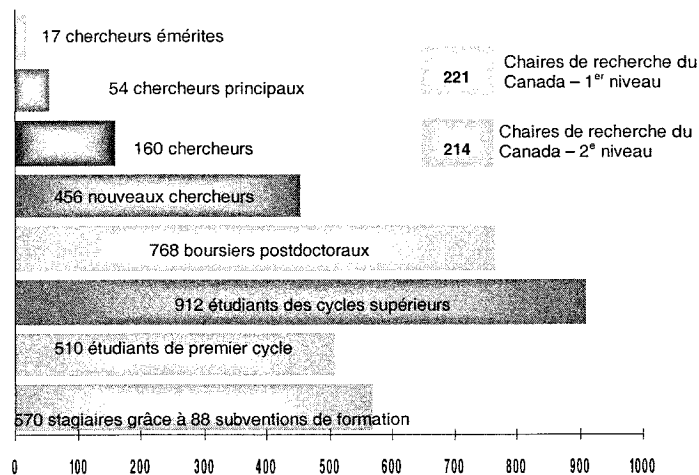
17 chercheurs émérites

54 chercheurs principaux

160 chercheurs

456 nouveaux chercheurs

768 boursiers postdoctoraux

912 étudiants des cycles supérieurs

510 étudiants de premier cycle

570 stagiaires grâce à 88 subventions de formation

221 Chaires de recherche du Canada – 1$^{er}$ niveau

214 Chaires de recherche du Canada – 2$^{e}$ niveau

0 100 200 300 400 500 600 700 800 900 1000